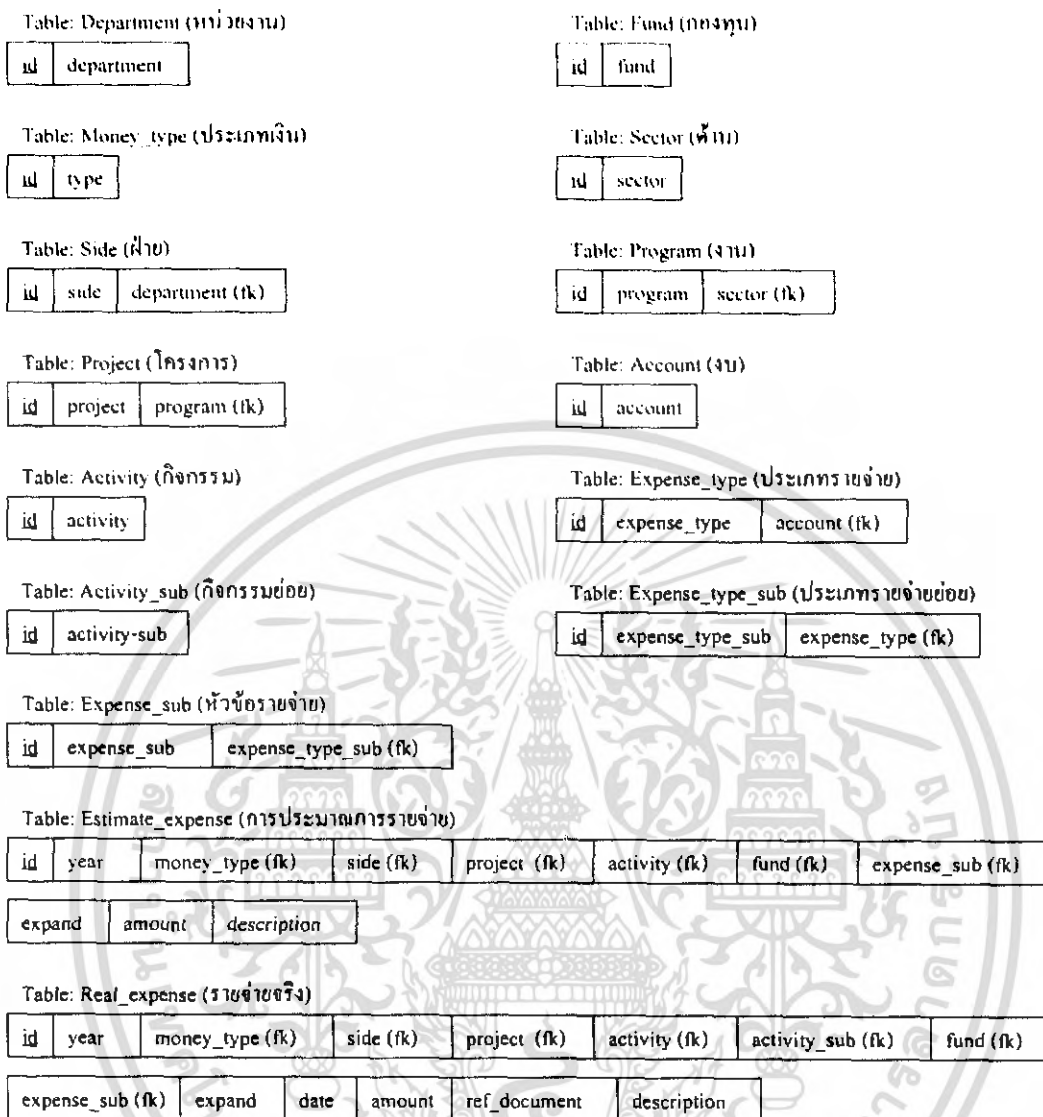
Table: Department (หน่วยงาน)

| id | department |
|---|---|

Table: Money_type (ประเภทเงิน)

| id | type |
|---|---|

Table: Side (ฝ่าย)

| id | side | department (fk) |
|---|---|---|

Table: Project (โครงการ)

| id | project | program (fk) |
|---|---|---|

Table: Activity (กิจกรรม)

| id | activity |
|---|---|

Table: Activity_sub (กิจกรรมย่อย)

| id | activity-sub |
|---|---|

Table: Fund (กองทุน)

| id | fund |
|---|---|

Table: Sector (ด้าน)

| id | sector |
|---|---|

Table: Program (งาน)

| id | program | sector (fk) |
|---|---|---|

Table: Account (งบ)

| id | account |
|---|---|

Table: Expense_type (ประเภทรายจ่าย)

| id | expense_type | account (fk) |
|---|---|---|

Table: Expense_type_sub (ประเภทรายจ่ายย่อย)

| id | expense_type_sub | expense_type (fk) |
|---|---|---|

Table: Expense_sub (หัวข้อรายจ่าย)

| id | expense_sub | expense_type_sub (fk) |
|---|---|---|

Table: Estimate_expense (การประมาณการรายจ่าย)

| id | year | money_type (fk) | side (fk) | project (fk) | activity (fk) | fund (fk) | expense_sub (fk) |
|---|---|---|---|---|---|---|---|

| expand | amount | description |
|---|---|---|

Table: Real_expense (รายจ่ายจริง)

| id | year | money_type (fk) | side (fk) | project (fk) | activity (fk) | activity_sub (fk) | fund (fk) |
|---|---|---|---|---|---|---|---|

| expense_sub (fk) | expand | date | amount | ref_document | description |
|---|---|---|---|---|---|